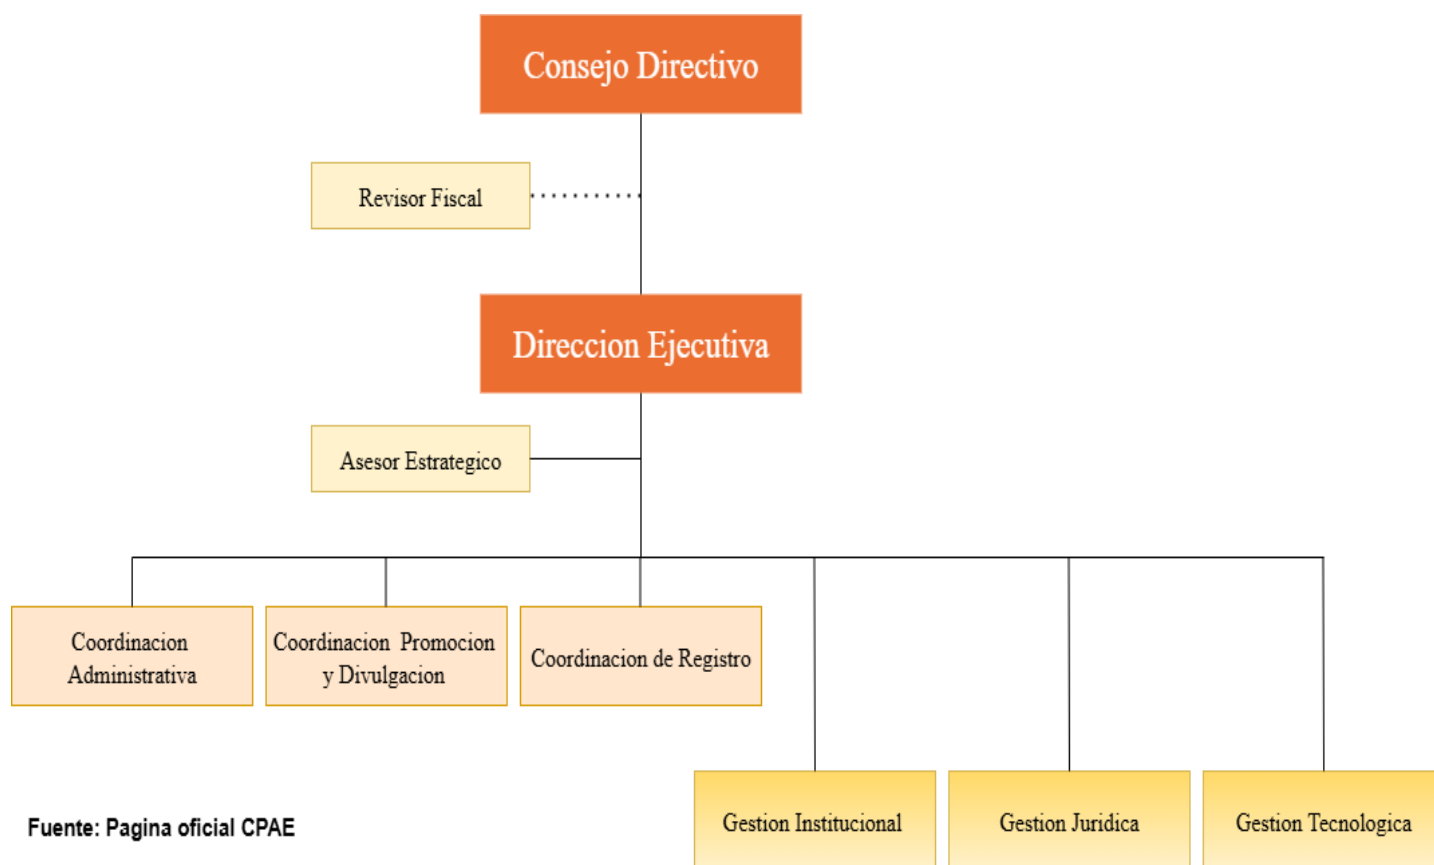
Consejo Directivo

Revisor Fiscal

Direccion Ejecutiva

Asesor Estrategico

Coordinacion Administrativa

Coordinacion Promocion y Divulgacion

Coordinacion de Registro

Gestion Institucional

Gestion Juridica

Gestion Tecnologica

Fuente: Pagina oficial CPAE